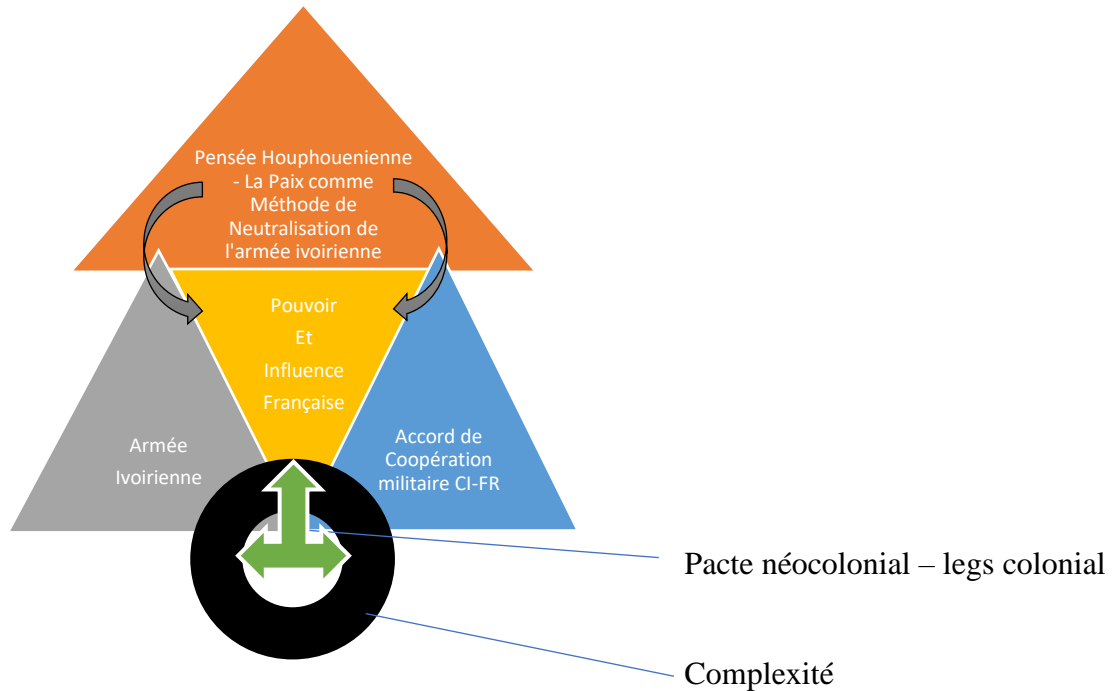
Pensée Houphouenienne - La Paix comme Méthode de Neutralisation de l'armée ivoirienne

Pouvoir
Et
Influence
Française

Armée
Ivoirienne

Accord de
Coopération
militaire CI-FR

Pacte néocolonial – legs colonial

Complexité